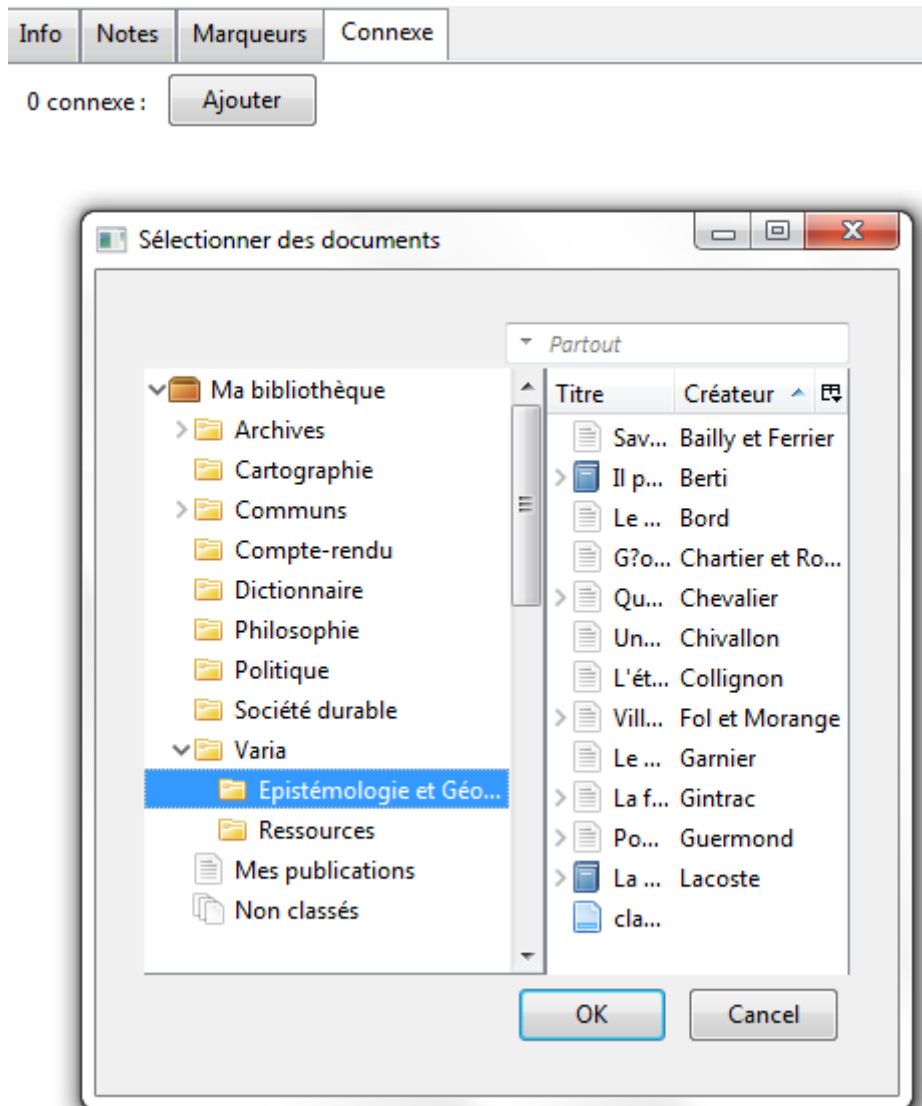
Info | Notes | Marqueurs | Connexe

0 connexe : Ajouter

Sélectionner des documents

Partout

Ma bibliothèque
Archives
Cartographie
Communs
Compte-rendu
Dictionnaire
Philosophie
Politique
Société durable
Varia
Epistémologie et Géo...
Ressources
Mes publications
Non classés

| Titre | Créateur |
|---|---|
| Sav... | Bailly et Ferrier |
| Il p... | Berti |
| Le ... | Bord |
| G?o... | Chartier et Ro... |
| Qu... | Chevalier |
| Un... | Chivallon |
| L'ét... | Collignon |
| Vill... | Fol et Morange |
| Le ... | Garnier |
| La f... | Gintrac |
| Po... | Guermond |
| La ... | Lacoste |
| cla... | |

OK
Cancel